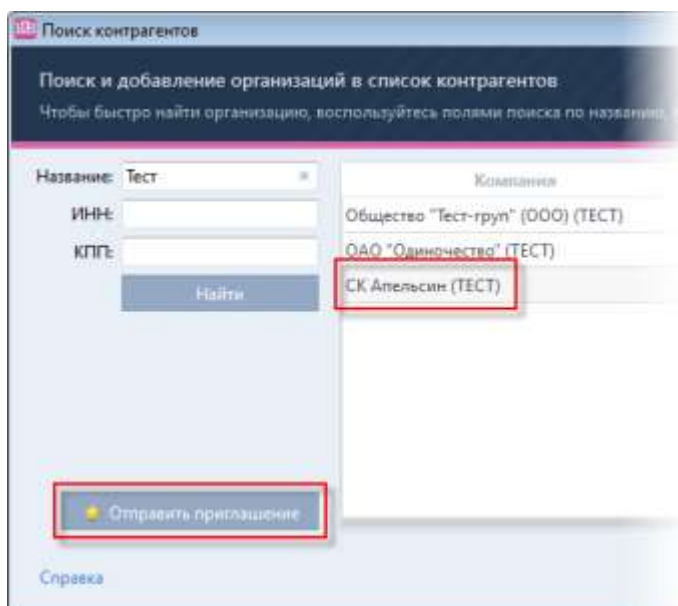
Поиск контрагентов

Поиск и добавление организаций в список контрагентов

Чтобы быстро найти организацию, воспользуйтесь полями поиска по названию,

Название: Тест ×

ИНН:

КПП:

Найти

Компания

Общество "Тест-груп" (ООО) (ТЕСТ)

ОАО "Одиночество" (ТЕСТ)

СК Апельсин (ТЕСТ)

Отправить приглашение

Справка